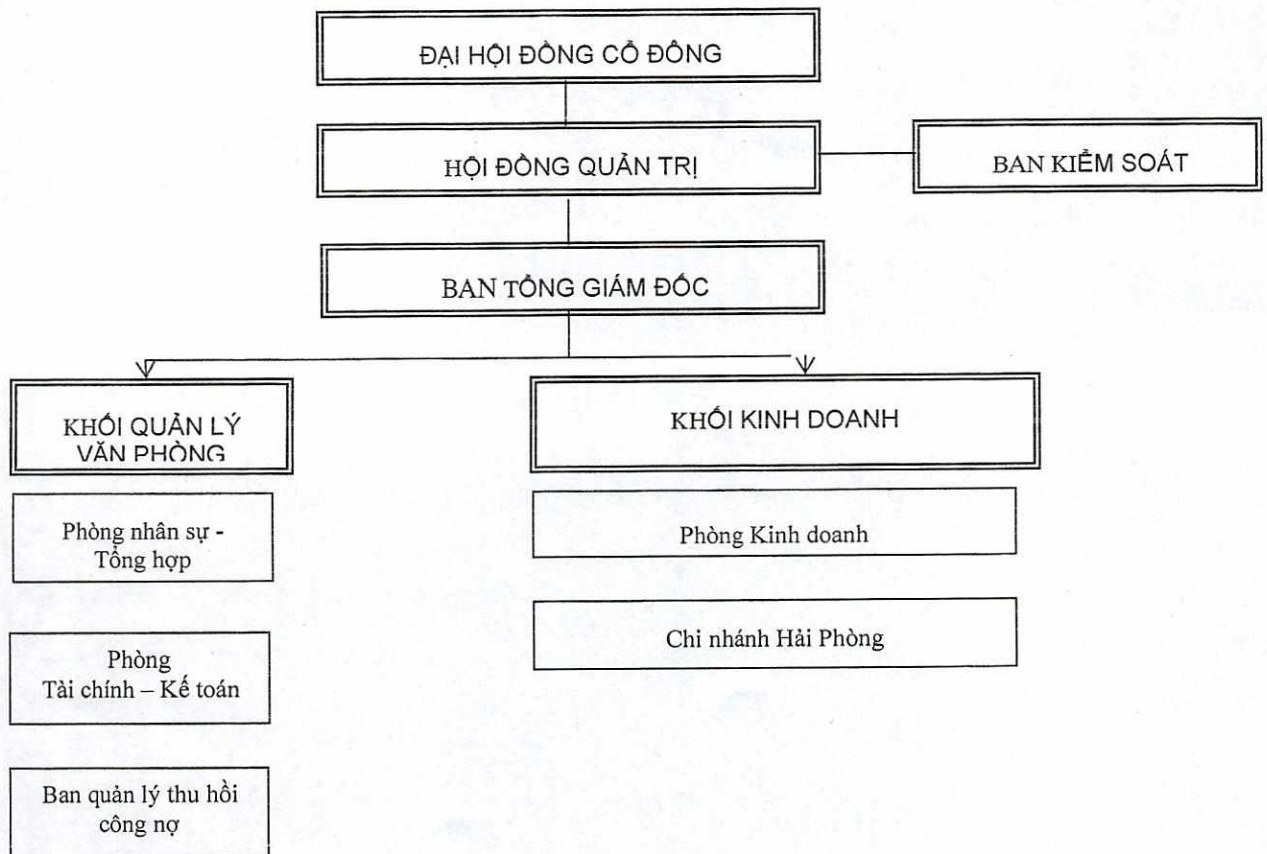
ĐẠI HỘI ĐỒNG CỔ ĐÔNG

HỘI ĐỒNG QUẢN TRỊ

BAN KIỂM SOÁT

BAN TỔNG GIÁM ĐỐC

KHỐI QUẢN LÝ VĂN PHÒNG

KHỐI KINH DOANH

Phòng nhân sự - Tổng hợp

Phòng Kinh doanh

Chi nhánh Hải Phòng

Phòng Tài chính – Kế toán

Ban quản lý thu hồi công nợ